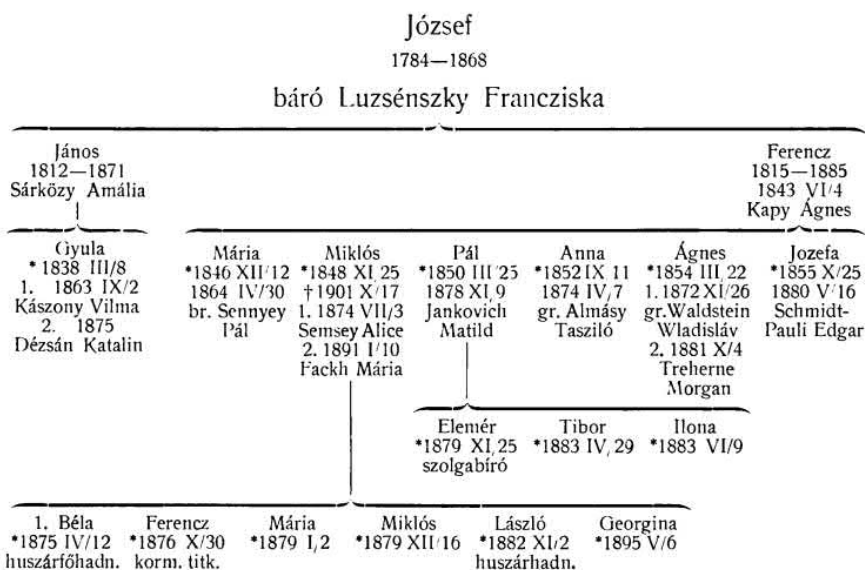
József
1784—1868
báró Luzsénszky Franciska

János
1812—1871
Sárközy Amália

Ferencz
1815—1885
1843 VI/4
Kapy Ágnes

Gyula
*1838 III/8
1. 1863 IX/2
Kászony Vilma
2. 1875
Dézsán Katalin

Mária
*1846 XII/12
1864 IV/30
br. Sennyey
Pál

Miklós
*1848 XI/25
†1901 X/17
1. 1874 VII/3
Semsey Alice
2. 1891 I/10
Fackh Mária

Pál
*1850 III/25
1878 XI/9
Jankovich
Matild

Anna
*1852 IX/11
1874 IV/7
gr. Almásy
Tasziló

Ágnes
*1854 III/22
1. 1872 XI/26
gr. Waldstein
Wladislav
2. 1881 X/4
Treherne
Morgan

Jozefa
*1855 X/25
1880 V/16
Schmidt-
Pauli Edgar

Elemér
*1879 XI/25
szolgabíró

Tibor
*1883 IV/29

Ilona
*1883 VI/9

1. Béla
*1875 IV/12
huszárfőhadn.

Ferencz
*1876 X/30
korm. titk.

Mária
*1879 I/2

Miklós
*1879 XII/16

László
*1882 XI/2
huszárhadn.

Georgina
*1895 V/6